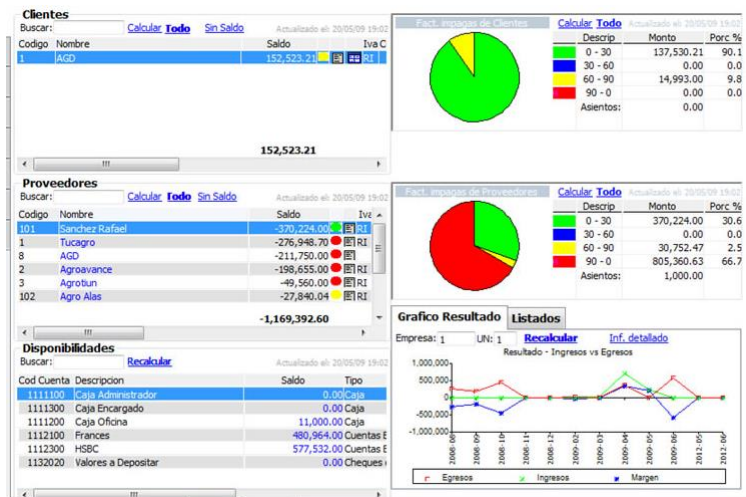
Clientes
Buscar: Calcular Todo Sin Saldo Actualizado el: 20/05/09 19:02

| Codigo | Nombre | Saldo | Iva C |
|---|---|---|---|
| 1 | AGD | 152,523.21 | RI |

152,523.21

Fact. impagas de Clientes

Calcular Todo Actualizado el: 20/05/09 19:02

| | Descrip | Monto | Porc % |
|---|---|---|---|
| | 0 - 30 | 137,530.21 | 90.1 |
| | 30 - 60 | 0.00 | 0.0 |
| | 60 - 90 | 14,993.00 | 9.8 |
| | 90 - 0 | 0.00 | 0.0 |
| | Asientos: | 0.00 | |

Proveedores
Buscar: Calcular Todo Sin Saldo Actualizado el: 20/05/09 19:02

| Codigo | Nombre | Saldo | Iva |
|---|---|---|---|
| 101 | Sanchez Rafael | -370,224.00 | RI |
| 1 | Tucagro | -276,948.70 | RI |
| 8 | AGD | -211,750.00 | |
| 2 | Agroavance | -198,655.00 | RI |
| 3 | Agrotiun | -49,560.00 | RI |
| 102 | Agro Alas | -27,840.04 | RI |

-1,169,392.60

Fact. impagas de Proveedores

Calcular Todo Actualizado el: 20/05/09 19:02

| | Descrip | Monto | Porc % |
|---|---|---|---|
| | 0 - 30 | 370,224.00 | 30.6 |
| | 30 - 60 | 0.00 | 0.0 |
| | 60 - 90 | 30,752.47 | 2.5 |
| | 90 - 0 | 805,360.63 | 66.7 |
| | Asientos: | 1,000.00 | |

Disponibilidades
Buscar: Recalcular

| Cod Cuenta | Descripcion | Saldo | Tipo |
|---|---|---|---|
| 1111100 | Caja Administrador | 0.00 | Caja |
| 1111300 | Caja Encargado | 0.00 | Caja |
| 1111200 | Caja Oficina | 11,000.00 | Caja |
| 1112100 | Frances | 480,964.00 | Cuentas E |
| 1112300 | HSBC | 577,532.00 | Cuentas E |
| 1132020 | Valores a Depositar | 0.00 | Cheques |

Grafico Resultado Listados
Empresa: 1 UN: 1 Recalcular Inf. detallado
Resultado - Ingresos vs Egresos
1,000,000
500,000
0
-500,000
-1,000,000
2006-08 2006-09 2006-10 2006-11 2006-12 2009-02 2009-03 2009-04 2009-05 2009-06 2012-05 2012-06
Egresos Ingresos Margen